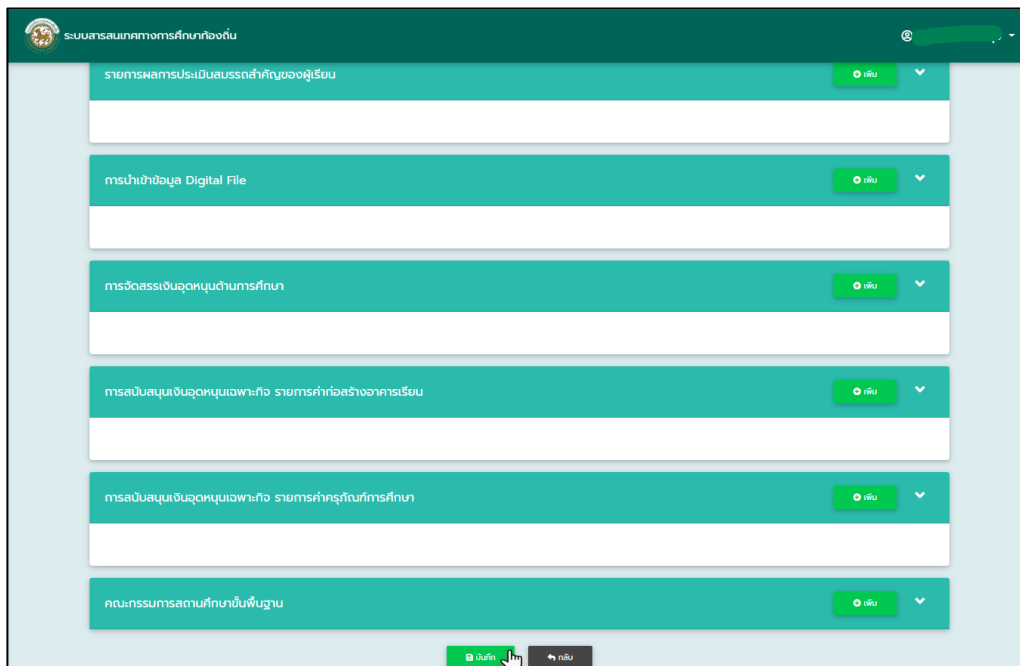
ระบบสารสนเทศทางการศึกษาท้องถิ่น

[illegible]

รายการผลการประเมินสมรรถสำคัญของผู้เรียน

เพิ่ม

การนำเข้าข้อมูล Digital File

เพิ่ม

การจัดสรรเงินอุดหนุนด้านการศึกษา

เพิ่ม

การสนับสนุนเงินอุดหนุนเฉพาะกิจ รายการค่าก่อสร้างอาคารเรียน

เพิ่ม

การสนับสนุนเงินอุดหนุนเฉพาะกิจ รายการค่าครุภัณฑ์การศึกษา

เพิ่ม

คณะกรรมการสถานศึกษาขั้นพื้นฐาน

เพิ่ม

บันทึก

กลับ